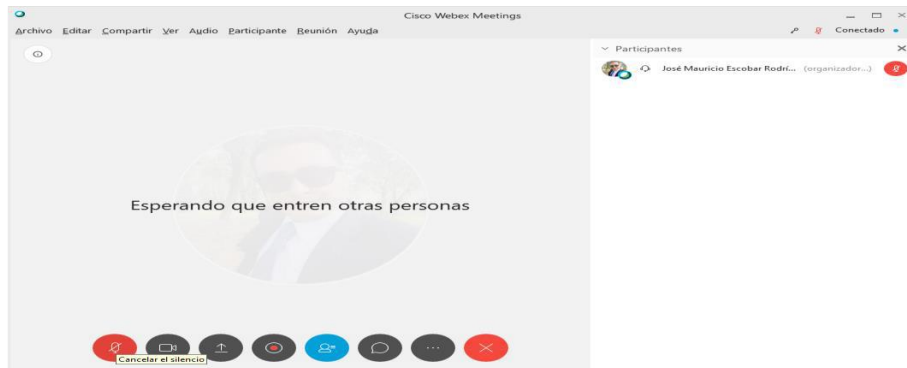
Cisco Webex Meetings

Archivo Editar Compartir Ver Audio Participante Reunión Ayuda

Conectado

Participantes

José Mauricio Escobar Rodrí... (organizador...)

Esperando que entren otras personas

Cancelar el silencio